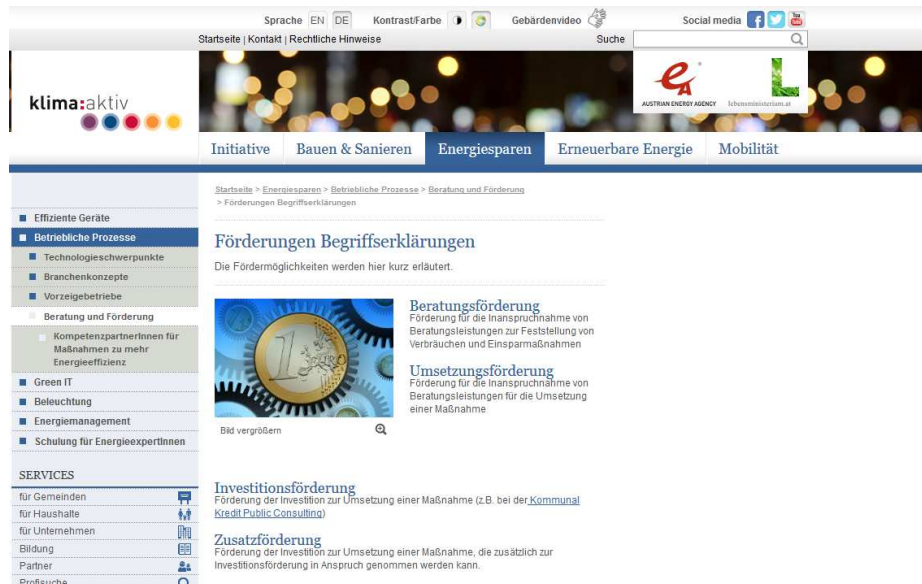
Sprache EN DE Kontrast/Farbe Gebärdenvideo Social media

Startseite | Kontakt | Rechtliche Hinweise Suche

klima:aktiv

AUSTRIAN ENERGY AGENCY lebensministerium.at

Initiative Bauen & Sanieren Energiesparen Erneuerbare Energie Mobilität

Effiziente Geräte
Betriebliche Prozesse
Technologieschwerpunkte
Branchenkonzepte
Vorzeigebetriebe
Beratung und Förderung
KompetenzpartnerInnen für Maßnahmen zu mehr Energieeffizienz
Green IT
Beleuchtung
Energiemanagement
Schulung für EnergieexpertInnen

SERVICES
für Gemeinden
für Haushalte
für Unternehmen
Bildung
Partner
Profisuche

Startseite > Energiesparen > Betriebliche Prozesse > Beratung und Förderung > Förderungen Begriffserklärungen

Förderungen Begriffserklärungen

Die Fördermöglichkeiten werden hier kurz erläutert.

Bild vergrößern

Beratungsförderung
Förderung für die Inanspruchnahme von Beratungsleistungen zur Feststellung von Verbräuchen und Einsparmaßnahmen

Umsetzungsförderung
Förderung für die Inanspruchnahme von Beratungsleistungen für die Umsetzung einer Maßnahme

Investitionsförderung
Förderung der Investition zur Umsetzung einer Maßnahme (z.B. bei der Kommunal Kredit Public Consulting)

Zusatzförderung
Förderung der Investition zur Umsetzung einer Maßnahme, die zusätzlich zur Investitionsförderung in Anspruch genommen werden kann.